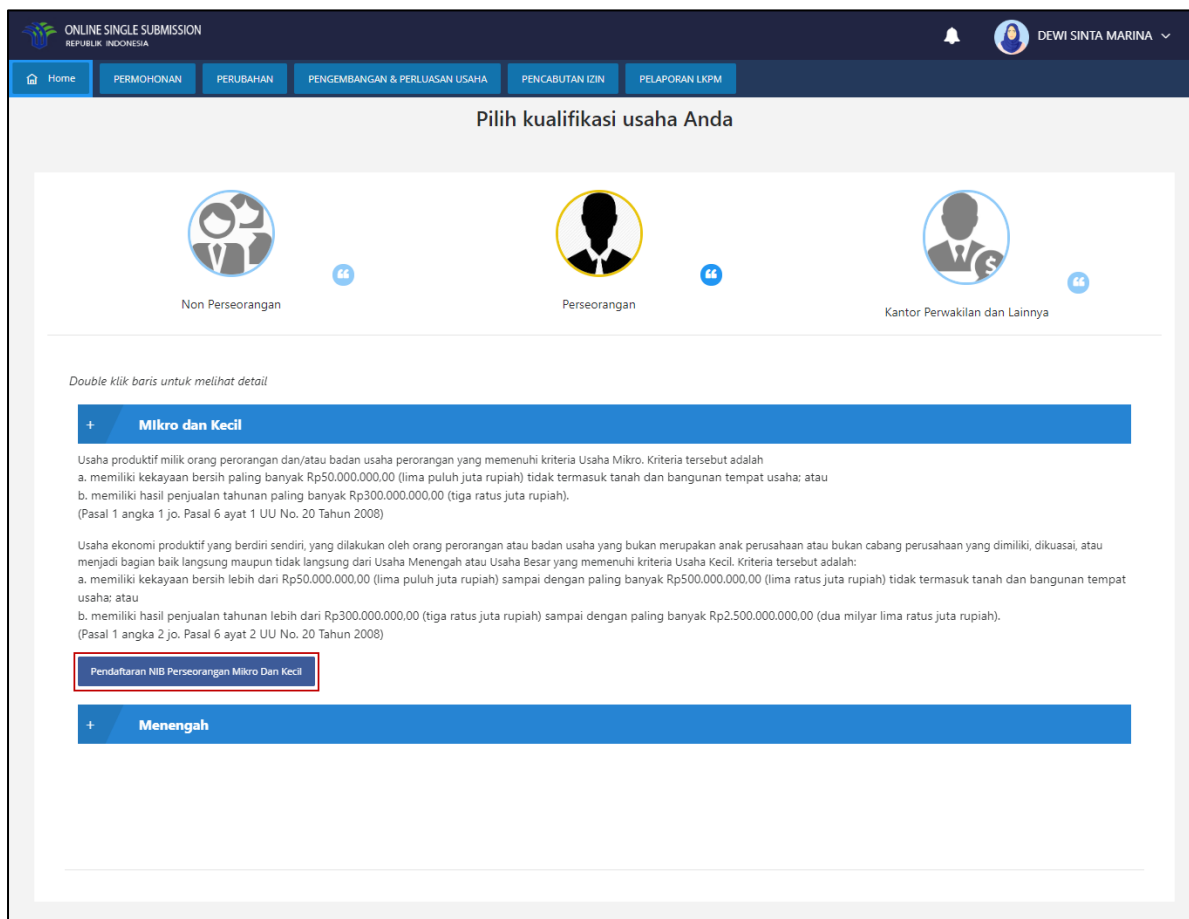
ONLINE SINGLE SUBMISSION
REPUBLIK INDONESIA

DEWI SINTA MARINA

Home PERMOHONAN PERUBAHAN PENGEMBANGAN & PERLUASAN USAHA PENCABUTAN IZIN PELAPORAN LKPM

Pilih kualifikasi usaha Anda

Non Perseorangan

Perseorangan

Kantor Perwakilan dan Lainnya

Double klik baris untuk melihat detail

+ MIkro dan Kecil

Usaha produktif milik orang perorangan dan/atau badan usaha perorangan yang memenuhi kriteria Usaha Mikro. Kriteria tersebut adalah
a. memiliki kekayaan bersih paling banyak Rp50.000.000,00 (lima puluh juta rupiah) tidak termasuk tanah dan bangunan tempat usaha; atau
b. memiliki hasil penjualan tahunan paling banyak Rp300.000.000,00 (tiga ratus juta rupiah).
(Pasal 1 angka 1 jo. Pasal 6 ayat 1 UU No. 20 Tahun 2008)

Usaha ekonomi produktif yang berdiri sendiri, yang dilakukan oleh orang perorangan atau badan usaha yang bukan merupakan anak perusahaan atau bukan cabang perusahaan yang dimiliki, dikuasai, atau menjadi bagian baik langsung maupun tidak langsung dari Usaha Menengah atau Usaha Besar yang memenuhi kriteria Usaha Kecil. Kriteria tersebut adalah:
a. memiliki kekayaan bersih lebih dari Rp50.000.000,00 (lima puluh juta rupiah) sampai dengan paling banyak Rp500.000.000,00 (lima ratus juta rupiah) tidak termasuk tanah dan bangunan tempat usaha; atau
b. memiliki hasil penjualan tahunan lebih dari Rp300.000.000,00 (tiga ratus juta rupiah) sampai dengan paling banyak Rp2.500.000.000,00 (dua milyar lima ratus juta rupiah).
(Pasal 1 angka 2 jo. Pasal 6 ayat 2 UU No. 20 Tahun 2008)

Pendaftaran NIB Perseorangan Mikro Dan Kecil

+ Menengah